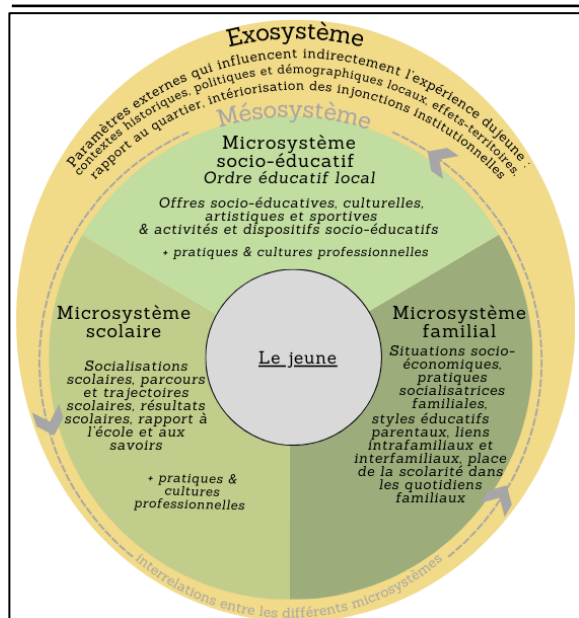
Exosystème

Paramètres externes qui influencent indirectement l'expérience dujeune : contextes historiques, politiques et démographiques locaux, effets-territoires, rapport au quartier, intériorisation des injonctions institutionnelles

Mésosystème

Microsystème socio-éducatif
Ordre éducatif local

Offres socio-éducatives, culturelles, artistiques et sportives & activités et dispositifs socio-éducatifs

+ pratiques & cultures professionnelles

Microsystème scolaire

Socialisations scolaires, parcours et trajectoires scolaires, résultats scolaires, rapport à l'école et aux savoirs

+ pratiques & cultures professionnelles

Le jeune

Microsystème familial

Situations socio-économiques, pratiques socialisatrices familiales, styles éducatifs parentaux, liens intrafamiliaux et interfamiliaux, place de la scolarité dans les quotidiens familiaux

interrelations entre les différents microsystèmes